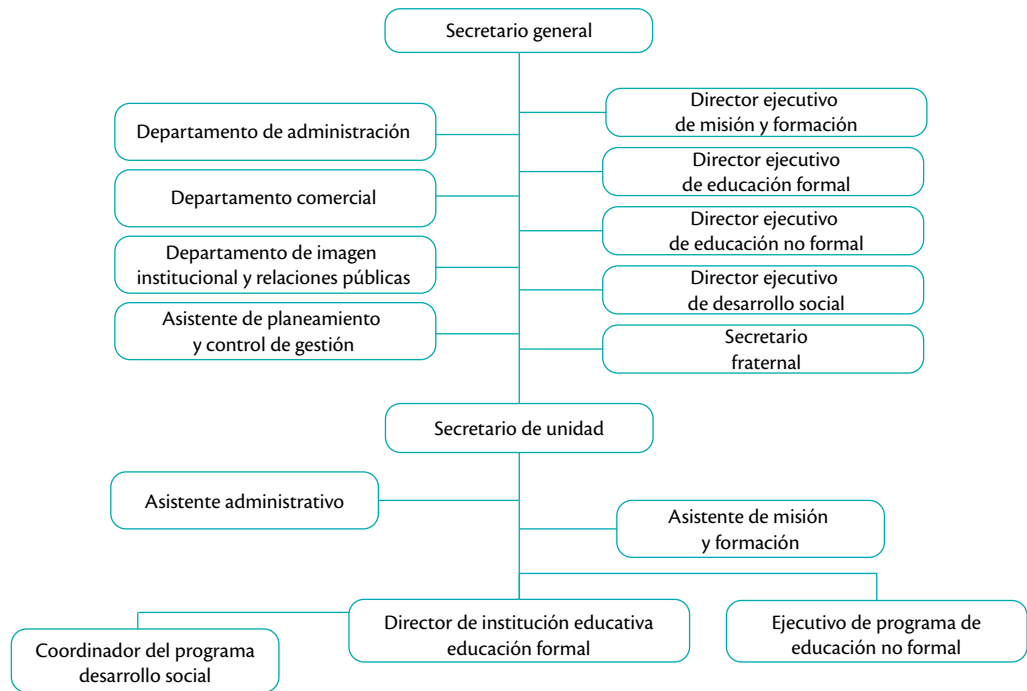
Secretario general

Departamento de administración

Director ejecutivo de misión y formación

Departamento comercial

Director ejecutivo de educación formal

Departamento de imagen institucional y relaciones públicas

Director ejecutivo de educación no formal

Asistente de planeamiento y control de gestión

Director ejecutivo de desarrollo social

Secretario fraternal

Secretario de unidad

Asistente administrativo

Asistente de misión y formación

Coordinador del programa desarrollo social

Director de institución educativa educación formal

Ejecutivo de programa de educación no formal